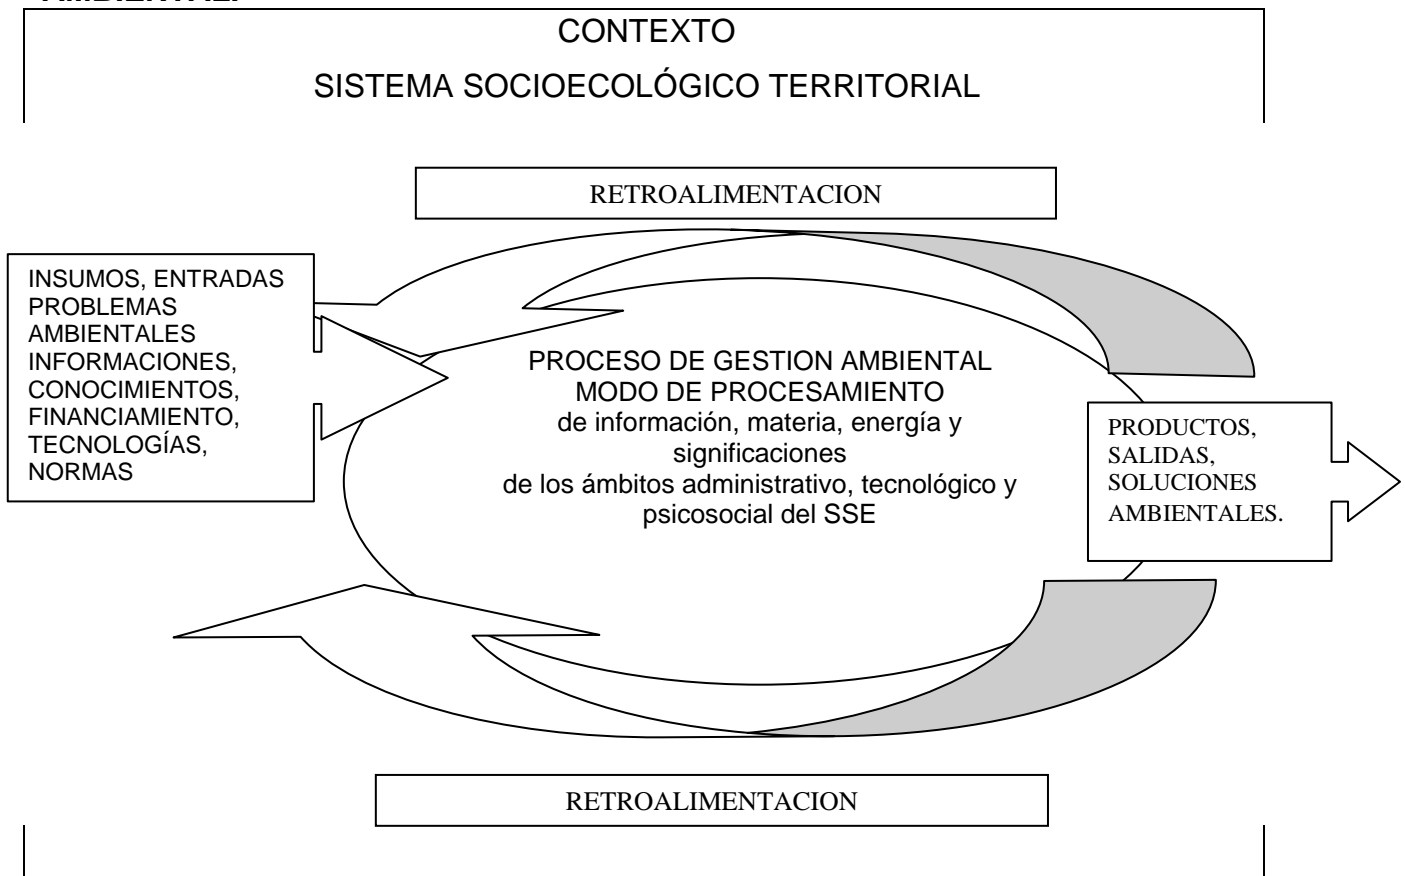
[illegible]

CONTEXTO

SISTEMA SOCIOECOLÓGICO TERRITORIAL

RETROALIMENTACION

INSUMOS, ENTRADAS PROBLEMAS AMBIENTALES INFORMACIONES, CONOCIMIENTOS, FINANCIAMIENTO, TECNOLOGÍAS, NORMAS

PROCESO DE GESTION AMBIENTAL
MODO DE PROCESAMIENTO
de información, materia, energía y significaciones
de los ámbitos administrativo, tecnológico y psicosocial del SSE

PRODUCTOS, SALIDAS, SOLUCIONES AMBIENTALES.

RETROALIMENTACION